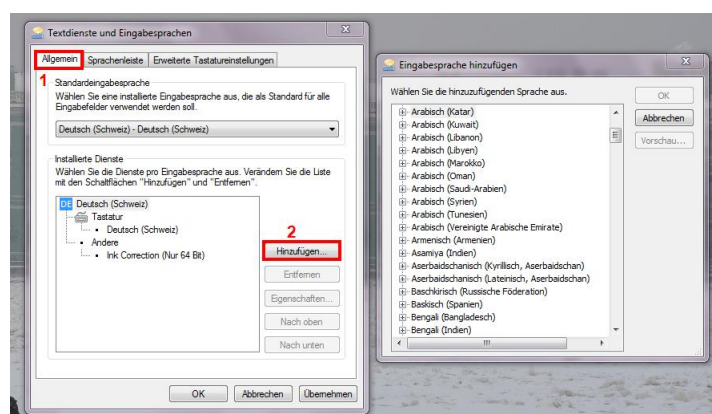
Textdienste und Eingabesprachen

Allgemein | Sprachenleiste | Erweiterte Tastatureinstellungen

1

Standardeingabesprache
Wählen Sie eine installierte Eingabesprache aus, die als Standard für alle Eingabefelder verwendet werden soll.

Deutsch (Schweiz) - Deutsch (Schweiz)

Installierte Dienste
Wählen Sie die Dienste pro Eingabesprache aus. Verändern Sie die Liste mit den Schaltflächen "Hinzufügen" und "Entfernen".

DE Deutsch (Schweiz)
Tastatur
Deutsch (Schweiz)
Andere
Ink Correction (Nur 64 Bit)

2

Hinzufügen...
Entfernen
Eigenschaften...
Nach oben
Nach unten

OK | Abbrechen | Übernehmen

Eingabesprache hinzufügen

Wählen Sie die hinzuzufügenden Sprache aus.

Arabisch (Katar)
Arabisch (Kuwait)
Arabisch (Libanon)
Arabisch (Libyen)
Arabisch (Marokko)
Arabisch (Oman)
Arabisch (Saudi-Arabien)
Arabisch (Syrien)
Arabisch (Tunesien)
Arabisch (Vereinigte Arabische Emirate)
Armenisch (Armenien)
Asamiya (Indien)
Aserbaidschanisch (Kyrillisch, Aserbaidschan)
Aserbaidschanisch (Lateinisch, Aserbaidschan)
Baschkirisch (Russische Föderation)
Baskisch (Spanien)
Bengali (Bangladesch)
Bengali (Indien)

OK
Abbrechen
Vorschau...